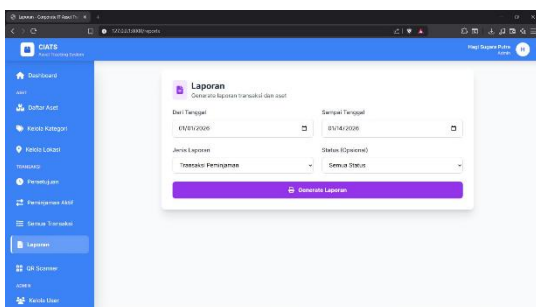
Laporan - Corporate IT Asset Tr... ×

127.0.0.1:8000/reports

CIATS
Asset Tracking System

Haqi Sugara Putra
Admin

Dashboard

ASET

Daftar Aset

Kelola Kategori

Kelola Lokasi

TRANSAKSI

Persetujuan

Peminjaman Aktif

Semua Transaksi

Laporan

QR Scanner

ADMIN

Kelola User

Laporan
Generate laporan transaksi dan aset

Dari Tanggal
01/01/2026

Sampai Tanggal
01/14/2026

Jenis Laporan
Transaksi Peminjaman

Status (Opsional)
Semua Status

Generate Laporan